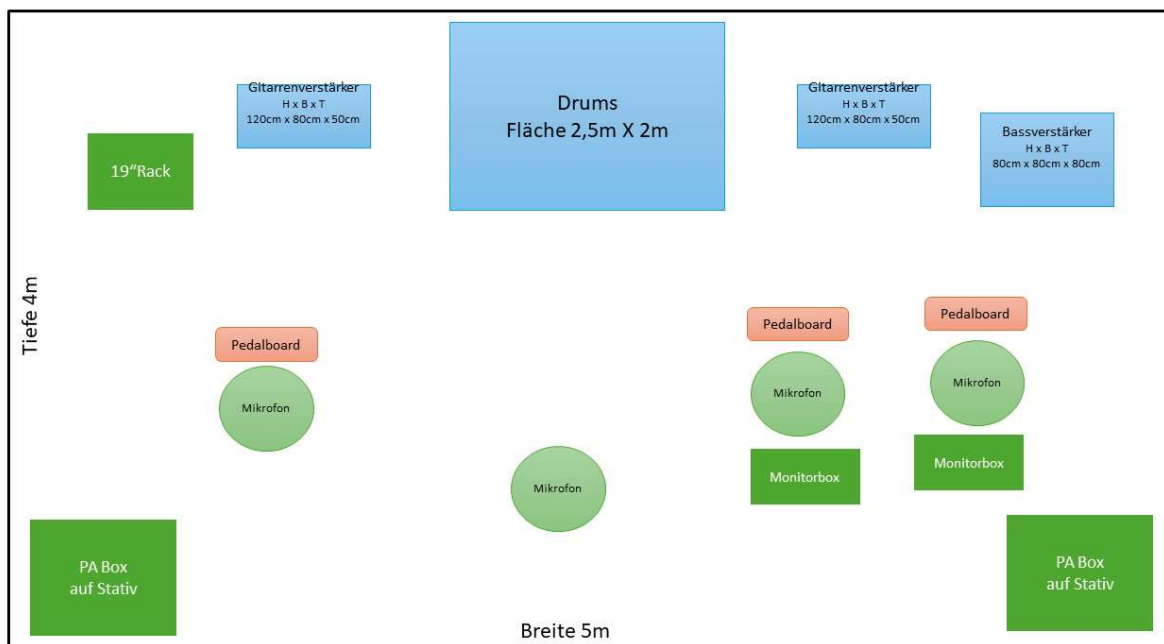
Gitarrenverstärker
H x B x T
120cm x 80cm x 50cm

Drums
Fläche 2,5m X 2m

Gitarrenverstärker
H x B x T
120cm x 80cm x 50cm

Bassverstärker
H x B x T
80cm x 80cm x 80cm

19“Rack

Tiefe 4m

Pedalboard

Pedalboard

Pedalboard

Mikrofon

Mikrofon

Mikrofon

Mikrofon

Monitorbox

Monitorbox

PA Box
auf Stativ

PA Box
auf Stativ

Breite 5m